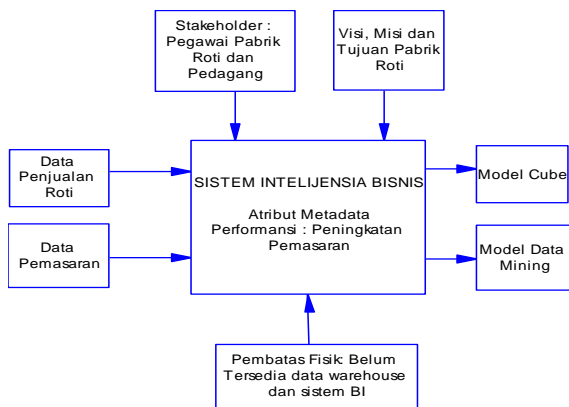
Stakeholder : Pegawai Pabrik Roti dan Pedagang

Visi, Misi dan Tujuan Pabrik Roti

Data Penjualan Roti

SISTEM INTELIJENSIA BISNIS

Atribut Metadata Performansi : Peningkatan Pemasaran

Model Cube

Data Pemasaran

Model Data Mining

Pembatas Fisik: Belum Tersedia data warehouse dan sistem BI